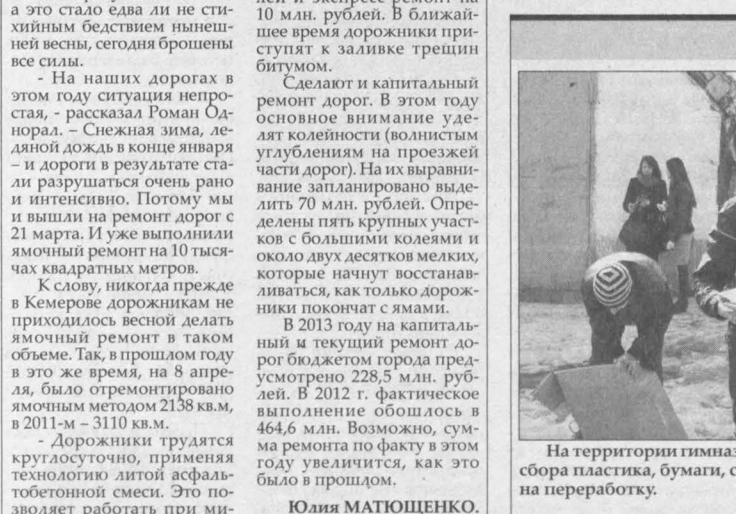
а это стало едва ли не стихийным бедствием нынешней весны, сегодня брошены все силы.

- На наших дорогах в этом году ситуация непростая, - рассказал Роман Однорал. – Снежная зима, ледяной дождь в конце января – и дороги в результате стали разрушаться очень рано и интенсивно. Потому мы и вышли на ремонт дорог с 21 марта. И уже выполнили ямочный ремонт на 10 тысячах квадратных метров.

К слову, никогда прежде в Кемерове дорожникам не приходилось весной делать ямочный ремонт в таком объеме. Так, в прошлом году в это же время, на 8 апреля, было отремонтировано ямочным методом 2138 кв.м, в 2011-м – 3110 кв.м.

- Дорожники трудятся круглосуточно, применяя технологию литой асфальтобетонной смеси. Это позволяет работать при ми-

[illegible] и экспресс-ремонт на 10 млн. рублей. В ближайшее время дорожники приступят к заливке трещин битумом.

Сделают и капитальный ремонт дорог. В этом году основное внимание уделят колейности (волнистым углублениям на проезжей части дорог). На их выравнивание запланировано выделить 70 млн. рублей. Определены пять крупных участков с большими колеями и около двух десятков мелких, которые начнут восстанавливаться, как только дорожники покончат с ямами.

В 2013 году на капитальный и текущий ремонт дорог бюджетом города предусмотрено 228,5 млн. рублей. В 2012 г. фактическое выполнение обошлось в 464,6 млн. Возможно, сумма ремонта по факту в этом году увеличится, как это было в прошлом.

Юлия МАТЮЩЕНКО.

На территории гимназ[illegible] сбора пластика, бумаги, с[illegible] на переработку.